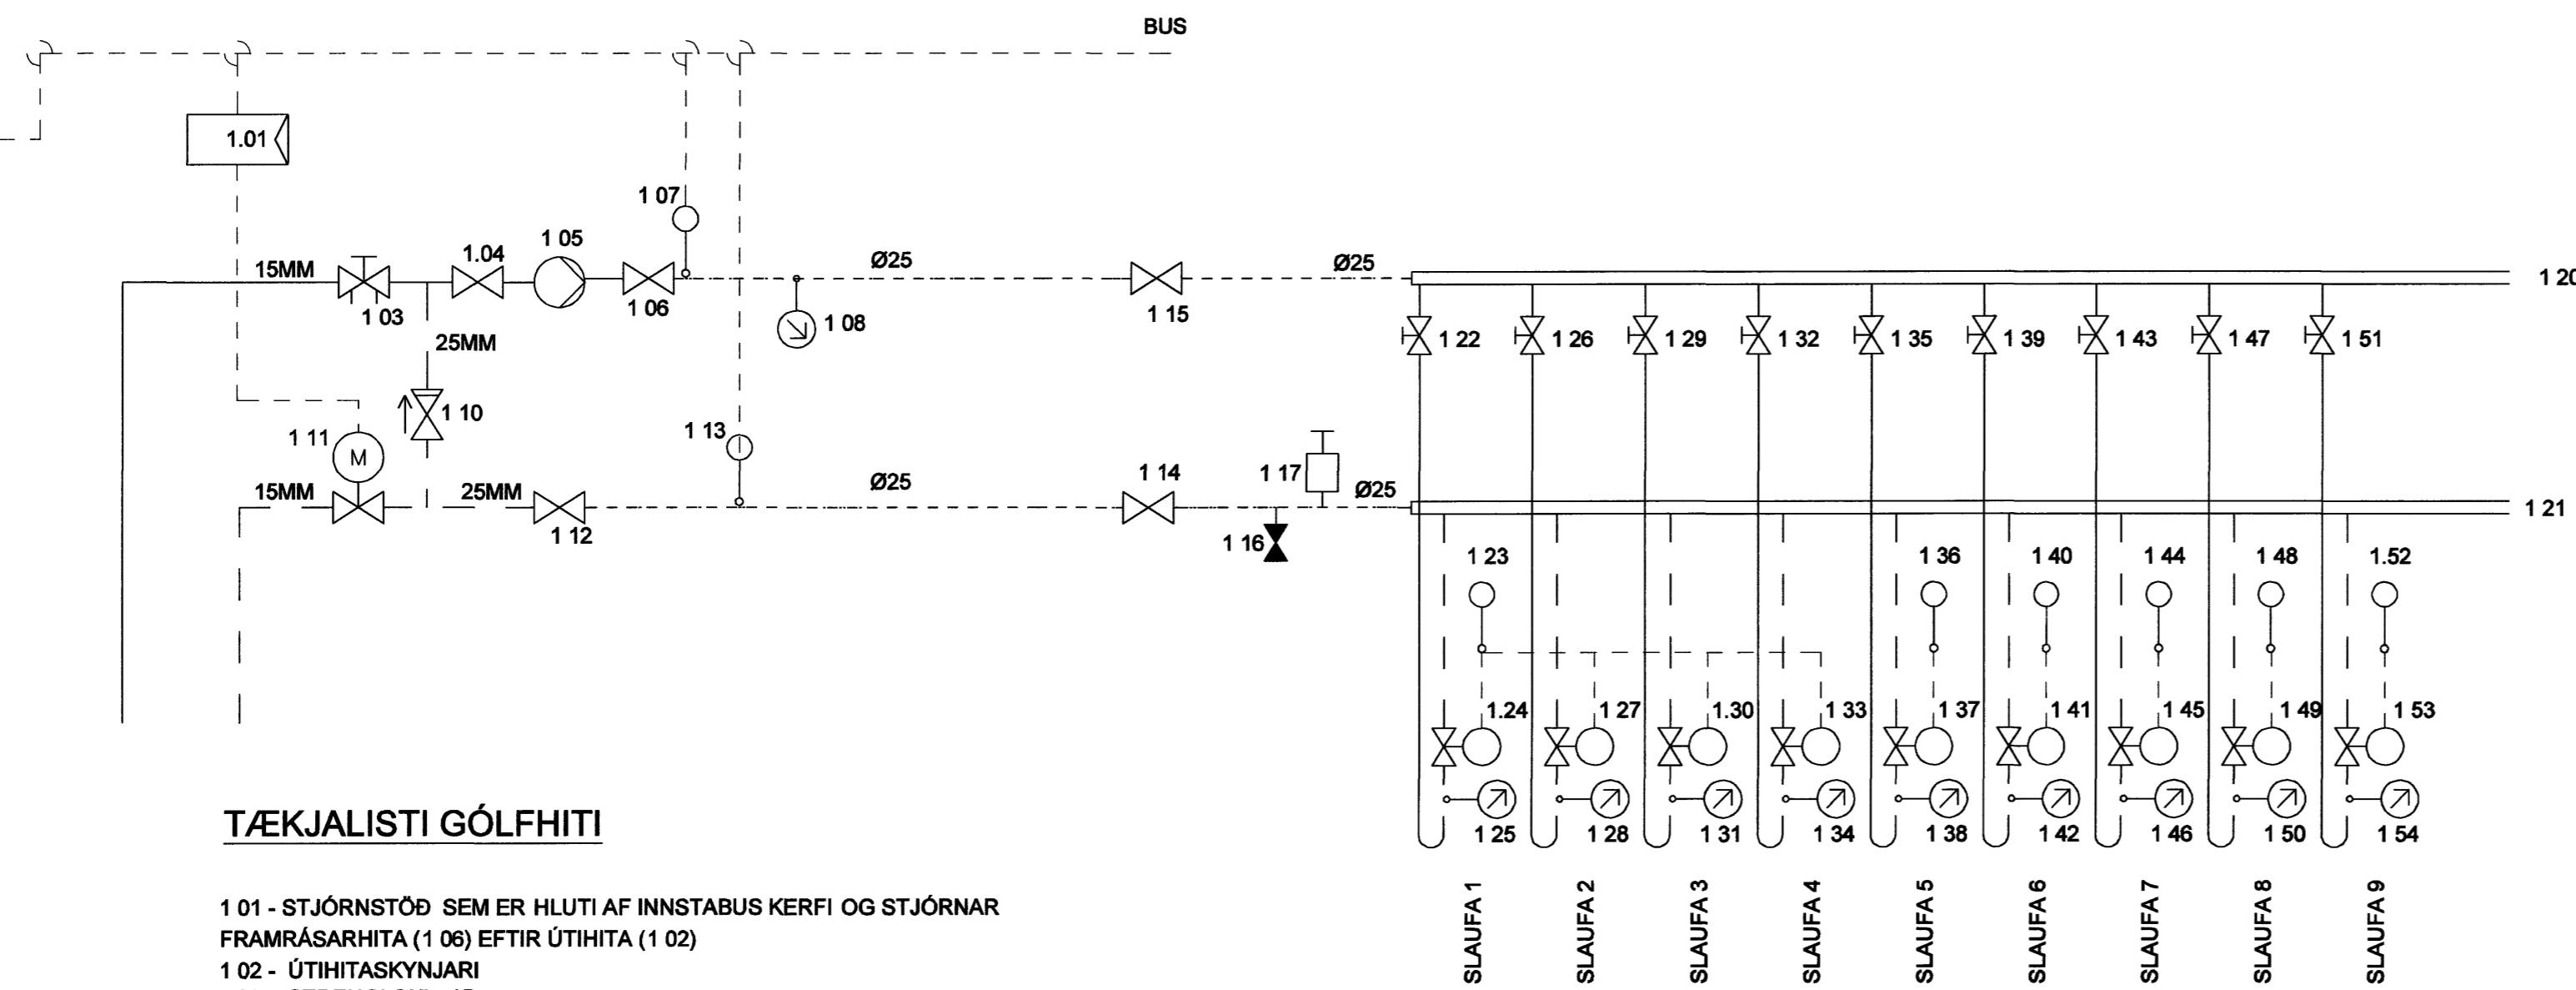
BUS

1.01

1 07

1 05

1.04

15MM

Ø25

Ø25

1 20

1 03

1 06

1 08

1 15

1 22

1 26

1 29

1 32

1 35

1 39

1 43

1 47

1 51

25MM

1 10

1 11

M

1 13

15MM

25MM

Ø25

1 14

1 17

Ø25

1 21

1 12

1 16

1 23

1 36

1 40

1 44

1 48

1.52

1.24

1 27

1.30

1 33

1 37

1 41

1 45

1 49

1 53

1 25

1 28

1 31

1 34

1 38

1 42

1 46

1 50

1 54

TÆKJALISTI GÓLFHITI

1 01 - STJÓRNSTÖÐ SEM ER HLUTI AF INNSTABUS KERFI OG STJÓRNAR FRAMRÁSARHITA (1 06) EFTIR ÚTIHITA (1 02)

1 02 - ÚTIHITASKYNJARI

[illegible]

SLAUFA 1

SLAUFA 2

SLAUFA 3

SLAUFA 4

SLAUFA 5

SLAUFA 6

SLAUFA 7

SLAUFA 8

SLAUFA 9